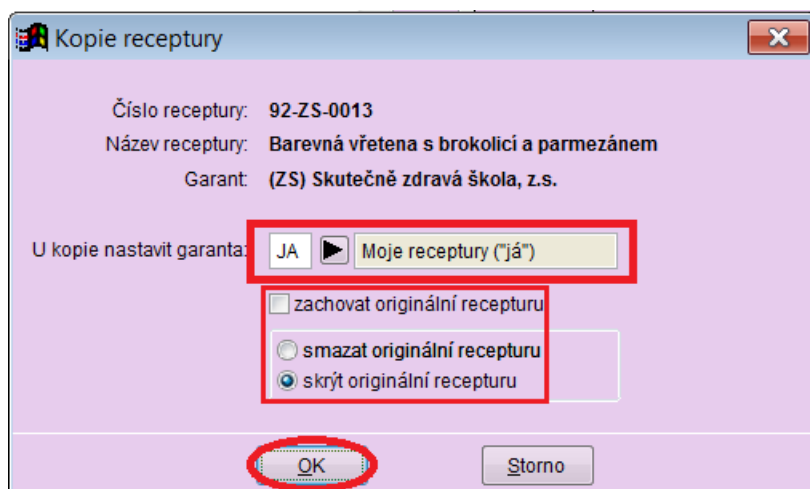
Kopie receptury

Číslo receptury: 92-ZS-0013
Název receptury: Barevná vřetena s brokolicí a parmezánem
Garant: (ZS) Skutečně zdravá škola, z.s.

U kopie nastavit garanta: JA Moje receptury ("já")

zachovat originální recepturu

smazat originální recepturu
skrýt originální recepturu

OK Storno